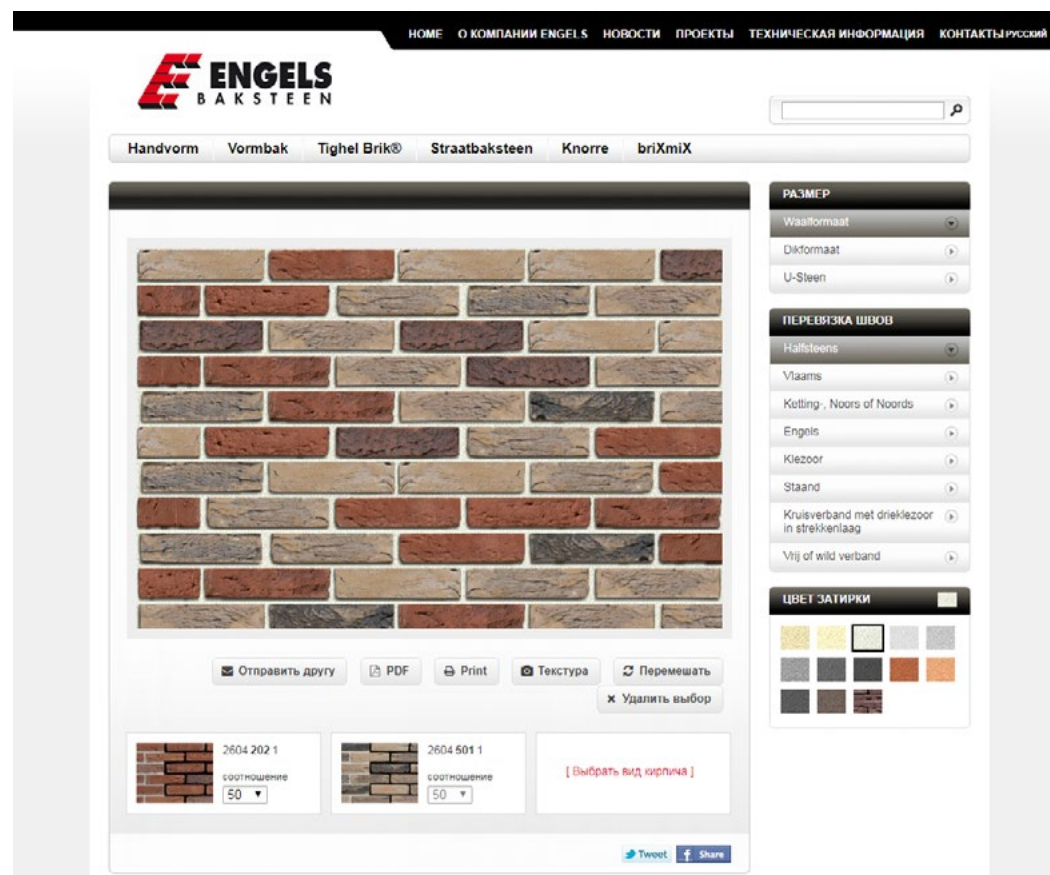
HOME О КОМПАНИИ ENGELS НОВОСТИ ПРОЕКТЫ ТЕХНИЧЕСКАЯ ИНФОРМАЦИЯ КОНТАКТЫ РУССКИЙ

ENGELS BAKSTEEN

Handvorm Vormbak Tighel Brik® Straatbaksteen Knorre briXmiX

РАЗМЕР
Waalformaat
Dikformaat
U-Steen

ПЕРЕВЯЗКА ШВОВ
Halfsteens
Vlaams
Ketting-, Noors of Noords
Engels
Klezoor
Staand
Kruisverband met drieklezoor in strekkenlaag
Vrij of wild verband

ЦВЕТ ЗАТИРКИ

Отправить другу PDF Print Текстура Перемешать
Удалить выбор

2604 202 1
соотношение
50

2604 501 1
соотношение
50

[ Выбрать вид кирпича ]

Tweet Share